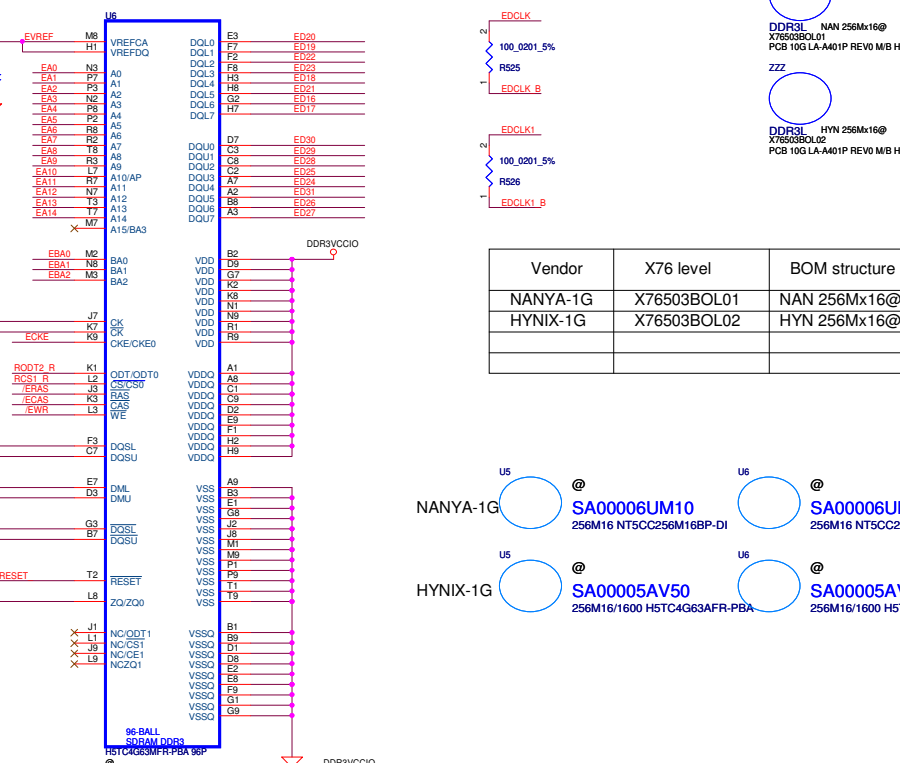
U6

EVREF M8 VREFCA
H1 VREFDQ

EA0 N3 A0
EA1 P7 A1
EA2 P3 A2
EA3 N2 A3
EA4 P8 A4
EA5 P2 A5
EA6 R8 A6
EA7 R2 A7
EA8 T8 A8
EA9 R3 A9
EA10 L7 A10/AP
EA11 R7 A11
EA12 N7 A12
EA13 T3 A13
EA14 T7 A14
M7 A15/BA3

EBA0 M2 BA0
EBA1 N8 BA1
EBA2 M3 BA2

J7 CK
K7 $\overline{CK}$
ECKE K9 CKE/CKE0

RODT2_R K1 ODT/ODT0
RCS1_R L2 $\overline{CS}$/$\overline{CS0}$
/ERAS J3 $\overline{RAS}$
/ECAS K3 $\overline{CAS}$
/EWR L3 $\overline{WE}$

F3 DQSL
C7 DQSU

E7 DML
D3 DMU

G3 $\overline{DQSL}$
B7 $\overline{DQSU}$

RESET T2 $\overline{RESET}$

L8 ZQ/ZQ0

J1 NC/$\overline{ODT1}$
L1 NC/$\overline{CS1}$
J9 NC/CE1
L9 NCZQ1

DQL0 E3 ED20
DQL1 F7 ED19
DQL2 F2 ED22
DQL3 F8 ED23
DQL4 H3 ED18
DQL5 H8 ED21
DQL6 G2 ED16
DQL7 H7 ED17

DQU0 D7 ED30
DQU1 C3 ED29
DQU2 C8 ED28
DQU3 C2 ED25
DQU4 A7 ED24
DQU5 A2 ED31
DQU6 B8 ED26
DQU7 A3 ED27

DDR3VCCIO
VDD B2
VDD D9
VDD G7
VDD K2
VDD K8
VDD N1
VDD N9
VDD R1
VDD R9

VDDQ A1
VDDQ A8
VDDQ C1
VDDQ C9
VDDQ D2
VDDQ E9
VDDQ F1
VDDQ H2
VDDQ H9

VSS A9
VSS B3
VSS E1
VSS G8
VSS J2
VSS J8
VSS M1
VSS M9
VSS P1
VSS P9
VSS T1
VSS T9

VSSQ B1
VSSQ B9
VSSQ D1
VSSQ D8
VSSQ E2
VSSQ E8
VSSQ F9
VSSQ G1
VSSQ G9

96-BALL
SDRAM DDR3
H5TC4G63MFR-PBA 96P
@
DDR3VCCIO

EDCLK
2
100_0201_5%
R525
1
EDCLK_B

EDCLK1
2
100_0201_5%
R526
1
EDCLK1_B

DDR3L NAN 256Mx16@
X76503BOL01
PCB 10G LA-A401P REV0 M/B H

ZZZ

DDR3L HYN 256Mx16@
X76503BOL02
PCB 10G LA-A401P REV0 M/B H

| Vendor | X76 level | BOM structure |
|---|---|---|
| NANYA-1G | X76503BOL01 | NAN 256Mx16@ |
| HYNIX-1G | X76503BOL02 | HYN 256Mx16@ |
| | | |
| | | |

U5 U6
NANYA-1G @ SA00006UM10 @ SA00006U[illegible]
256M16 NT5CC256M16BP-DI 256M16 NT5C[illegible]

U5 U6
HYNIX-1G @ SA00005AV50 @ SA00005A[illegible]
256M16/1600 H5TC4G63AFR-PBA 256M16/1600 H5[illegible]